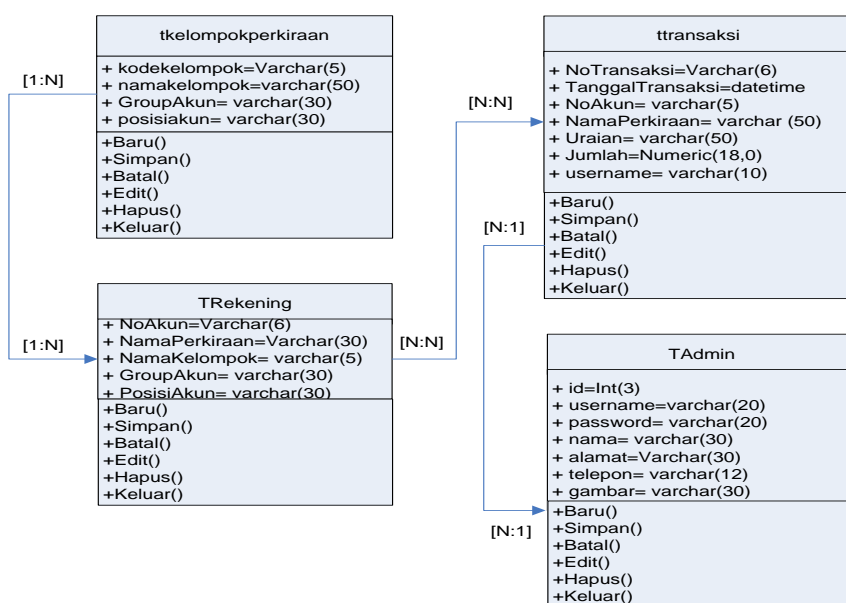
tkelompokperkiraan

+ kodekelompok=Varchar(5)
+ namakelompok=varchar(50)
+ GroupAkun= varchar(30)
+ posisiakun= varchar(30)

+Baru()
+Simpan()
+Batal()
+Edit()
+Hapus()
+Keluar()

[1:N]

[1:N]

TRekening

+ NoAkun=Varchar(6)
+ NamaPerkiraan=Varchar(30)
+ NamaKelompok= varchar(5)
+ GroupAkun= varchar(30)
+ PosisiAkun= varchar(30)

+Baru()
+Simpan()
+Batal()
+Edit()
+Hapus()
+Keluar()

[N:N]

[N:N]

ttransaksi

+ NoTransaksi=Varchar(6)
+ TanggalTransaksi=datetime
+ NoAkun= varchar(5)
+ NamaPerkiraan= varchar (50)
+ Uraian= varchar(50)
+ Jumlah=Numeric(18,0)
+ username= varchar(10)

+Baru()
+Simpan()
+Batal()
+Edit()
+Hapus()
+Keluar()

[N:1]

TAdmin

+ id=Int(3)
+ username=varchar(20)
+ password= varchar(20)
+ nama= varchar(30)
+ alamat=Varchar(30)
+ telepon= varchar(12)
+ gambar= varchar(30)

+Baru()
+Simpan()
+Batal()
+Edit()
+Hapus()
+Keluar()

[N:1]